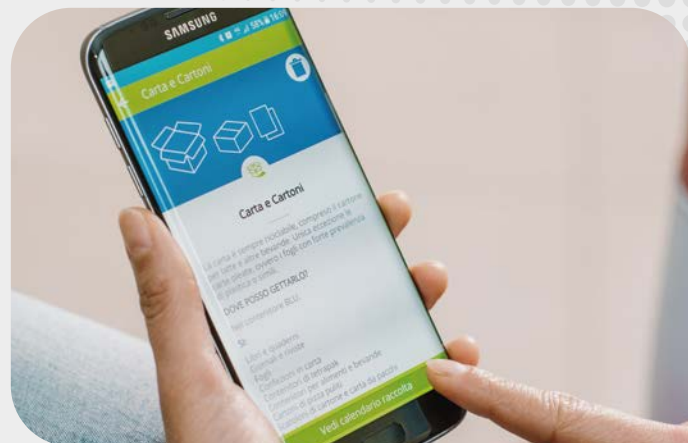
SAMSUNG

Carta e Cartoni

Carta e Cartoni

La carta è sempre riciclabile, compreso il cartone per latte e altre bevande. Unica eccezione le carte oleate, ovvero i fogli con forte prevalenza di plastica o simili.

DOVE POSSO GETTARLO?

Nel contenitore BLU

Sì

Libri e quaderni
Giornali e riviste
Fogli
Confezioni in carta
Contenitori di tetrapak
Contenitori per alimenti e bevande
Cartoni di pizza puliti
Scatole di cartone e carta da pacchi

Vedi calendario raccolta